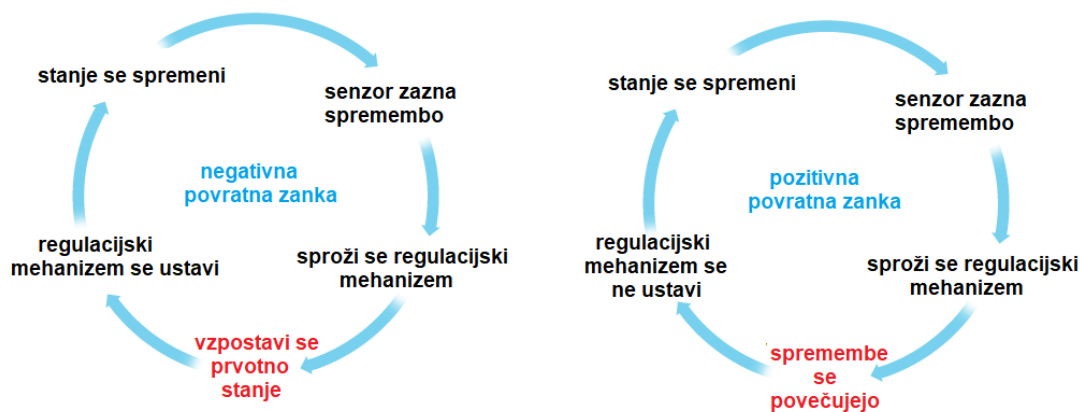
stanje se spremeni

senzor zazna spremembo

negativna povratna zanka

regulacijski mehanizem se ustavi

sproži se regulacijski mehanizem

vzpostavi se prvotno stanje

stanje se spremeni

senzor zazna spremembo

pozitivna povratna zanka

regulacijski mehanizem se ne ustavi

sproži se regulacijski mehanizem

spremembe se povečujejo